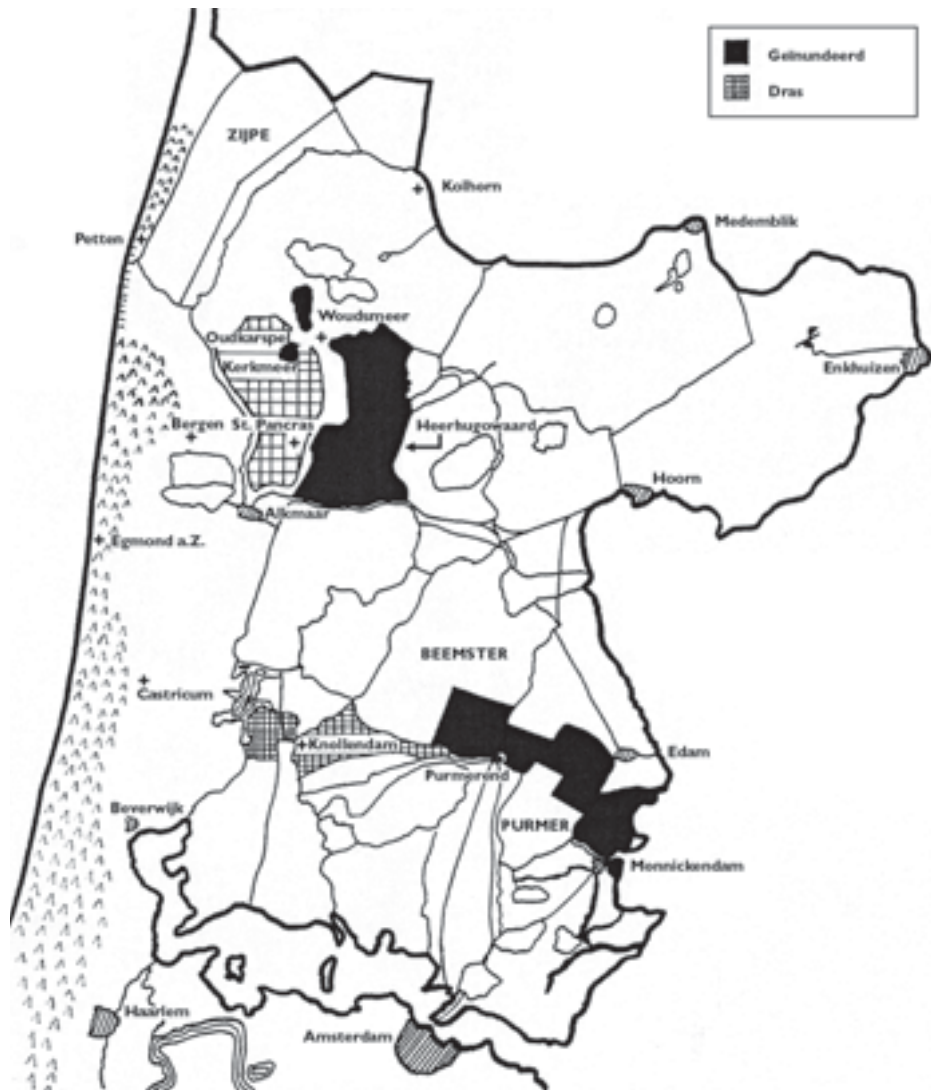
Geïnundeerd
Dras

ZIJPE
Kolhorn
Medemblik
Petten
Woudsmeer
Oudkarspel
Kerkmeer
Enkhuizen
Bergen
St. Pancras
Heerhugowaard
Hoorn
Alkmaar
Egmond a.Z.
BEEMSTER
Castricum
Knollendam
Edam
Purmerend
Beverwijk
PURMER
Monnickendam
Haarlem
Amsterdam